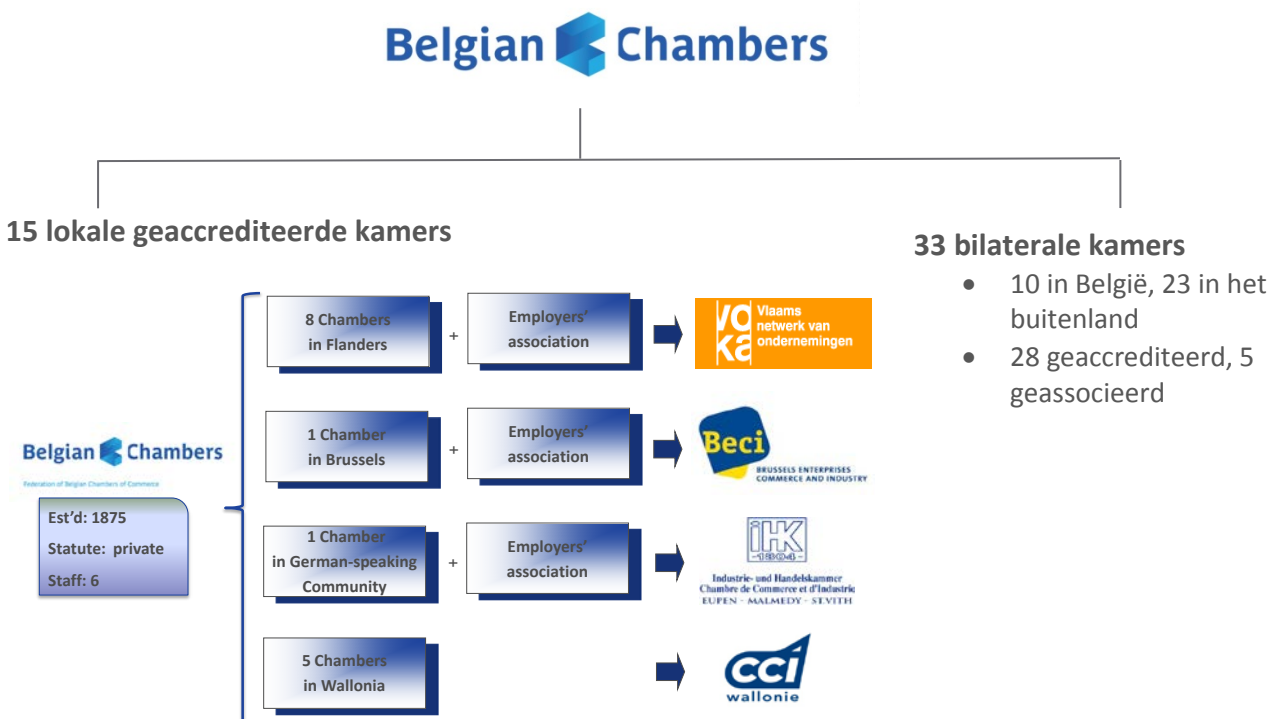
Belgian Chambers

15 lokale geaccrediteerde kamers

33 bilaterale kamers
- 10 in België, 23 in het buitenland
- 28 geaccrediteerd, 5 geassocieerd

Belgian Chambers
Federation of Belgian Chambers of Commerce

Est'd: 1875
Statute: private
Staff: 6

8 Chambers in Flanders + Employers' association

vo ka Vlaams netwerk van ondernemingen

1 Chamber in Brussels + Employers' association

Beci BRUSSELS ENTERPRISES COMMERCE AND INDUSTRY

1 Chamber in German-speaking Community + Employers' association

IHK 1804 Industrie- und Handelskammer Chambre de Commerce et d'Industrie EUPEN · MALMEDY · ST.VITH

5 Chambers in Wallonia

cci wallonie